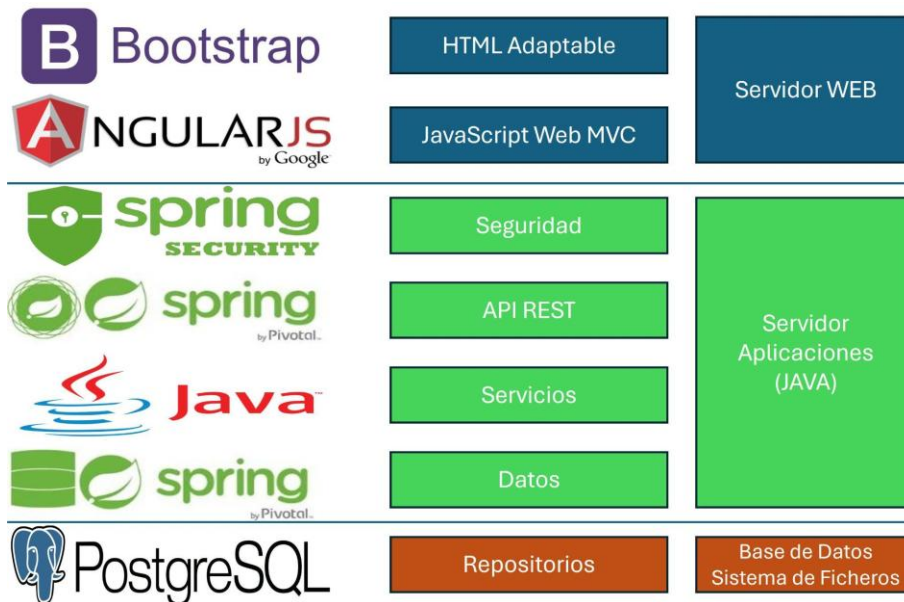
B Bootstrap

ANGULARJS by Google

spring SECURITY

spring by Pivotal.

Java

spring by Pivotal.

PostgreSQL

HTML Adaptable

JavaScript Web MVC

Seguridad

API REST

Servicios

Datos

Repositorios

Servidor WEB

Servidor Aplicaciones (JAVA)

Base de Datos Sistema de Ficheros